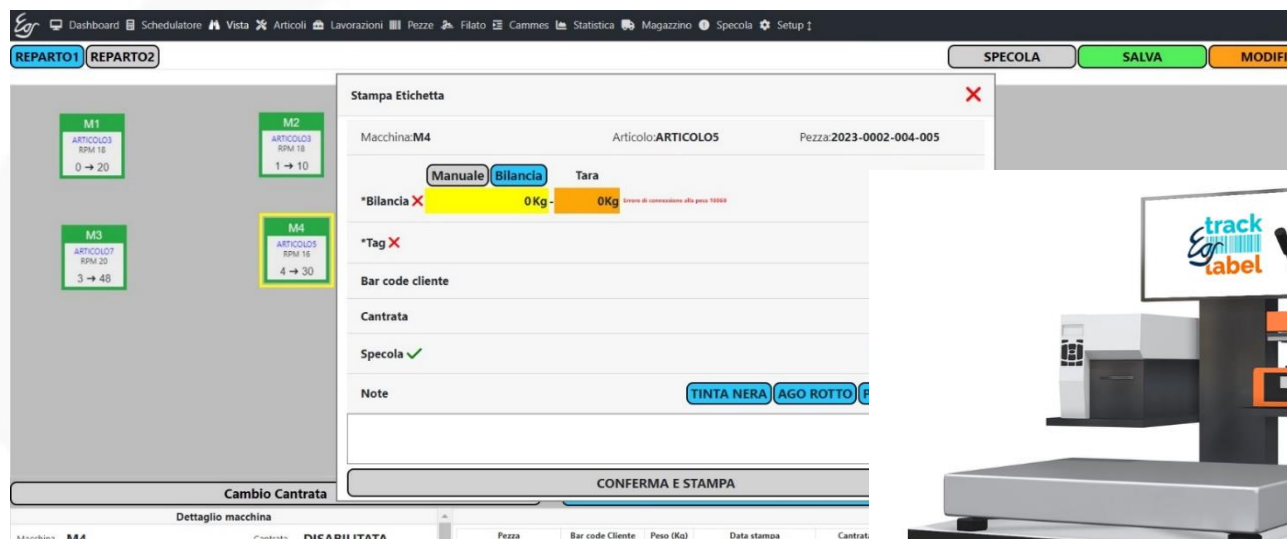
Egr Dashboard Schedulatore Vista Articoli Lavorazioni Pezze Filato Cammes Statistica Magazzino Specola Setup

REPARTO1 REPARTO2

SPECOLA SALVA MODIFI

M1
ARTICOLO3
RPM 18
0 → 20

M2
ARTICOLO3
RPM 18
1 → 10

M3
ARTICOLO7
RPM 20
3 → 48

M4
ARTICOLO5
RPM 16
4 → 30

Stampa Etichetta

Macchina:M4 Articolo:ARTICOLO5 Pezza:2023-0002-004-005

Manuale Bilancia Tara

*Bilancia 0 Kg - 0Kg Errore di connessione alla pesa 10000

*Tag

Bar code cliente

Cantrata

Specola

Note TINTA NERA AGO ROTTO

CONFERMA E STAMPA

Cambio Cantrata

Dettaglio macchina

Macchina M4 Cantrata DISABILITATA

Pezza Bar code Cliente Peso (Kg) Data stampa Cantrata

Egr track label